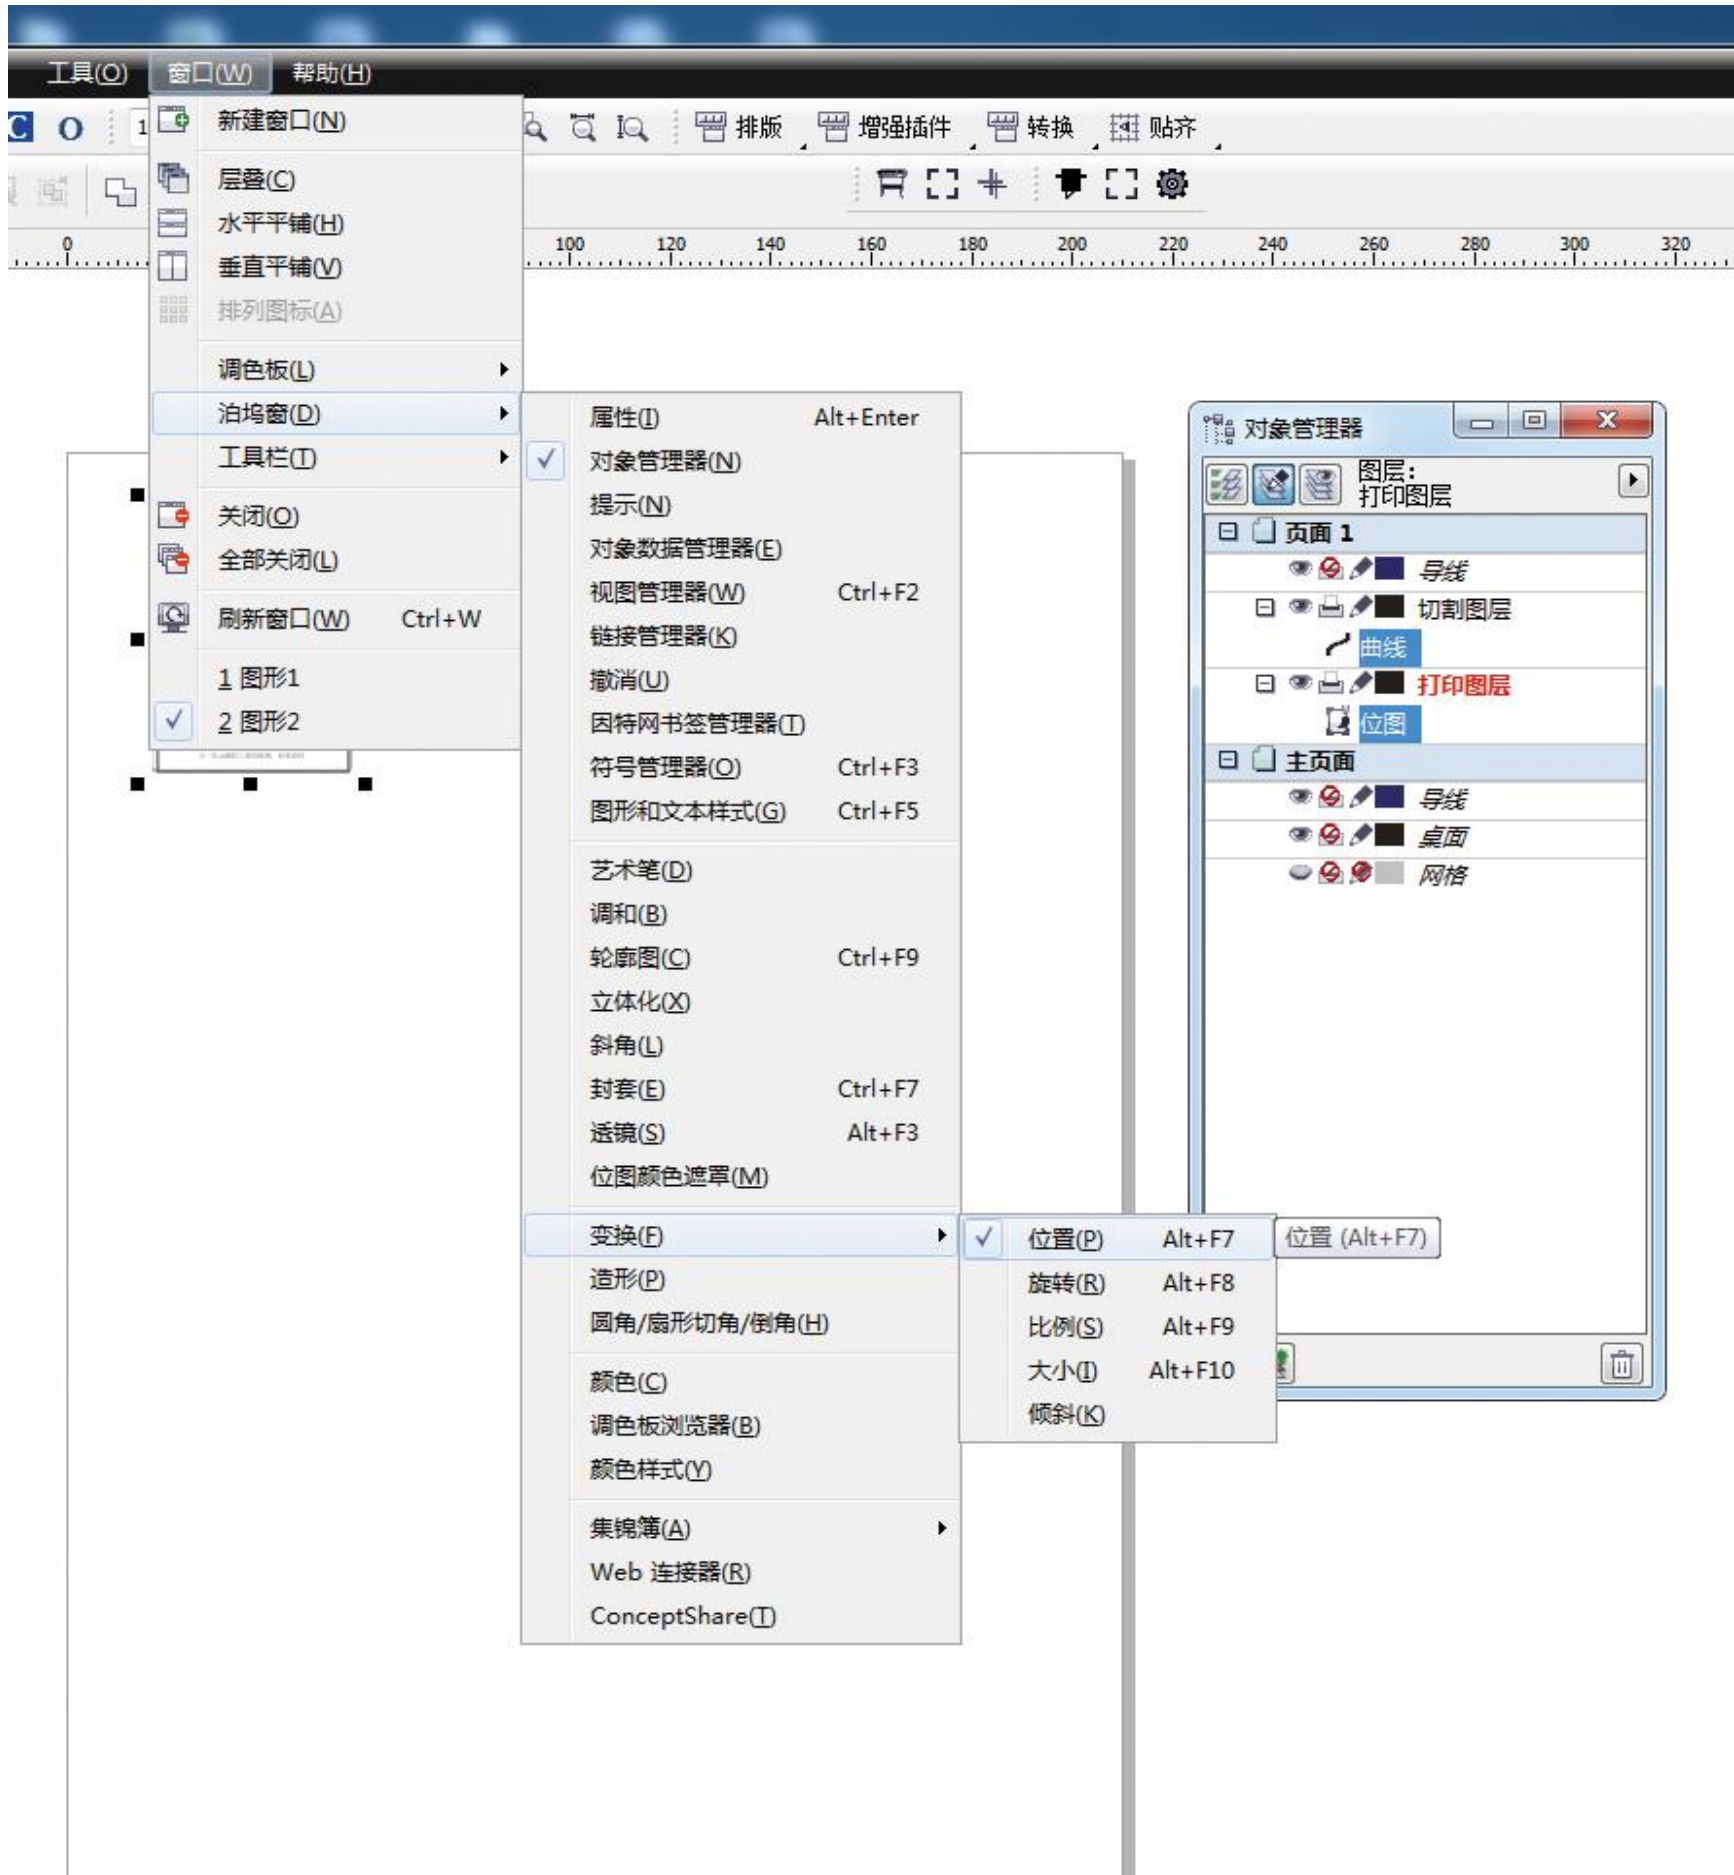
工具(O) 窗口(W) 帮助(H)

新建窗口(N)
层叠(C)
水平平铺(H)
垂直平铺(V)
排列图标(A)
调色板(L)
泊坞窗(D)
工具栏(T)
关闭(O)
全部关闭(L)
刷新窗口(W) Ctrl+W
1 图形1
2 图形2

排版 增强插件 转换 贴齐

0 100 120 140 160 180 200 220 240 260 280 300 320

属性(I) Alt+Enter
对象管理器(N)
提示(N)
对象数据管理器(E)
视图管理器(W) Ctrl+F2
链接管理器(K)
撤消(U)
因特网书签管理器(T)
符号管理器(O) Ctrl+F3
图形和文本样式(G) Ctrl+F5
艺术笔(D)
调和(B)
轮廓图(C) Ctrl+F9
立体化(X)
斜角(L)
封套(E) Ctrl+F7
透镜(S) Alt+F3
位图颜色遮罩(M)
变换(F)
造形(P)
圆角/扇形切角/倒角(H)
颜色(C)
调色板浏览器(B)
颜色样式(Y)
集锦簿(A)
Web 连接器(R)
ConceptShare(T)

位置(P) Alt+F7
旋转(R) Alt+F8
比例(S) Alt+F9
大小(I) Alt+F10
倾斜(K)

位置 (Alt+F7)

对象管理器
图层:
打印图层
页面 1
导线
切割图层
曲线
打印图层
位图
主页面
导线
桌面
网格